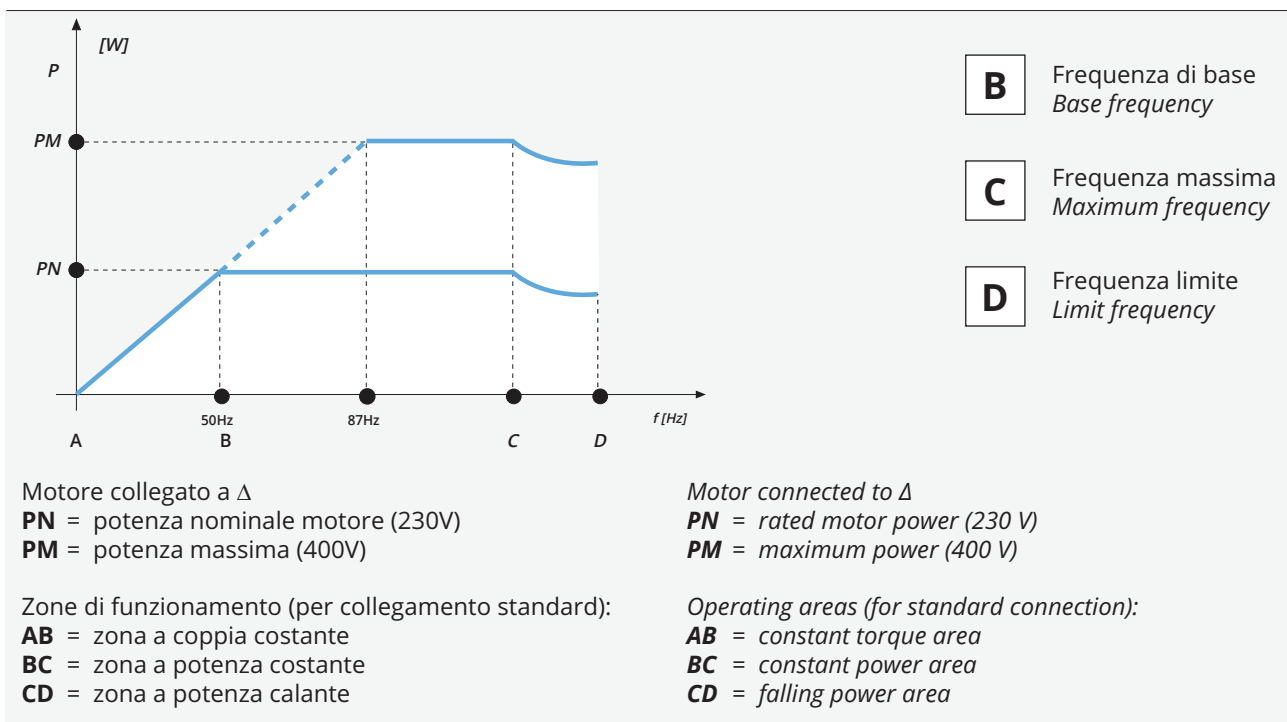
[W]
P
PM
PN
50Hz
87Hz
f [Hz]
A
B
C
D

B Frequenza di base
Base frequency

C Frequenza massima
Maximum frequency

D Frequenza limite
Limit frequency

Motore collegato a Δ
**PN** = potenza nominale motore (230V)
**PM** = potenza massima (400V)

Zone di funzionamento (per collegamento standard):
**AB** = zona a coppia costante
**BC** = zona a potenza costante
**CD** = zona a potenza calante

Motor connected to Δ
**PN** = rated motor power (230 V)
**PM** = maximum power (400 V)

Operating areas (for standard connection):
**AB** = constant torque area
**BC** = constant power area
**CD** = falling power area